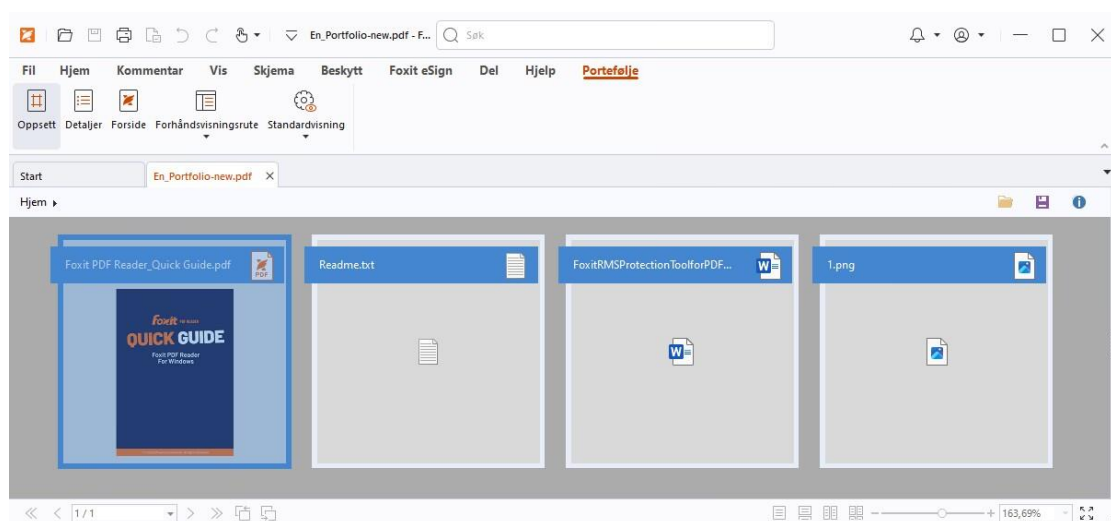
En_Portfolio-new.pdf - F... Søk

Fil Hjem Kommentar Vis Skjema Beskytt Foxit eSign Del Hjelp Portefølje

Oppsett Detaljer Forside Forhåndsvisningsrute Standardvisning

Start En_Portfolio-new.pdf

Hjem

Foxit PDF Reader_Quick Guide.pdf

Foxit PDF READER
QUICK GUIDE
Foxit PDF Reader
For Windows

Readme.txt

FoxitRMSProtectionToolforPDF...

1.png

1/1

163,69%